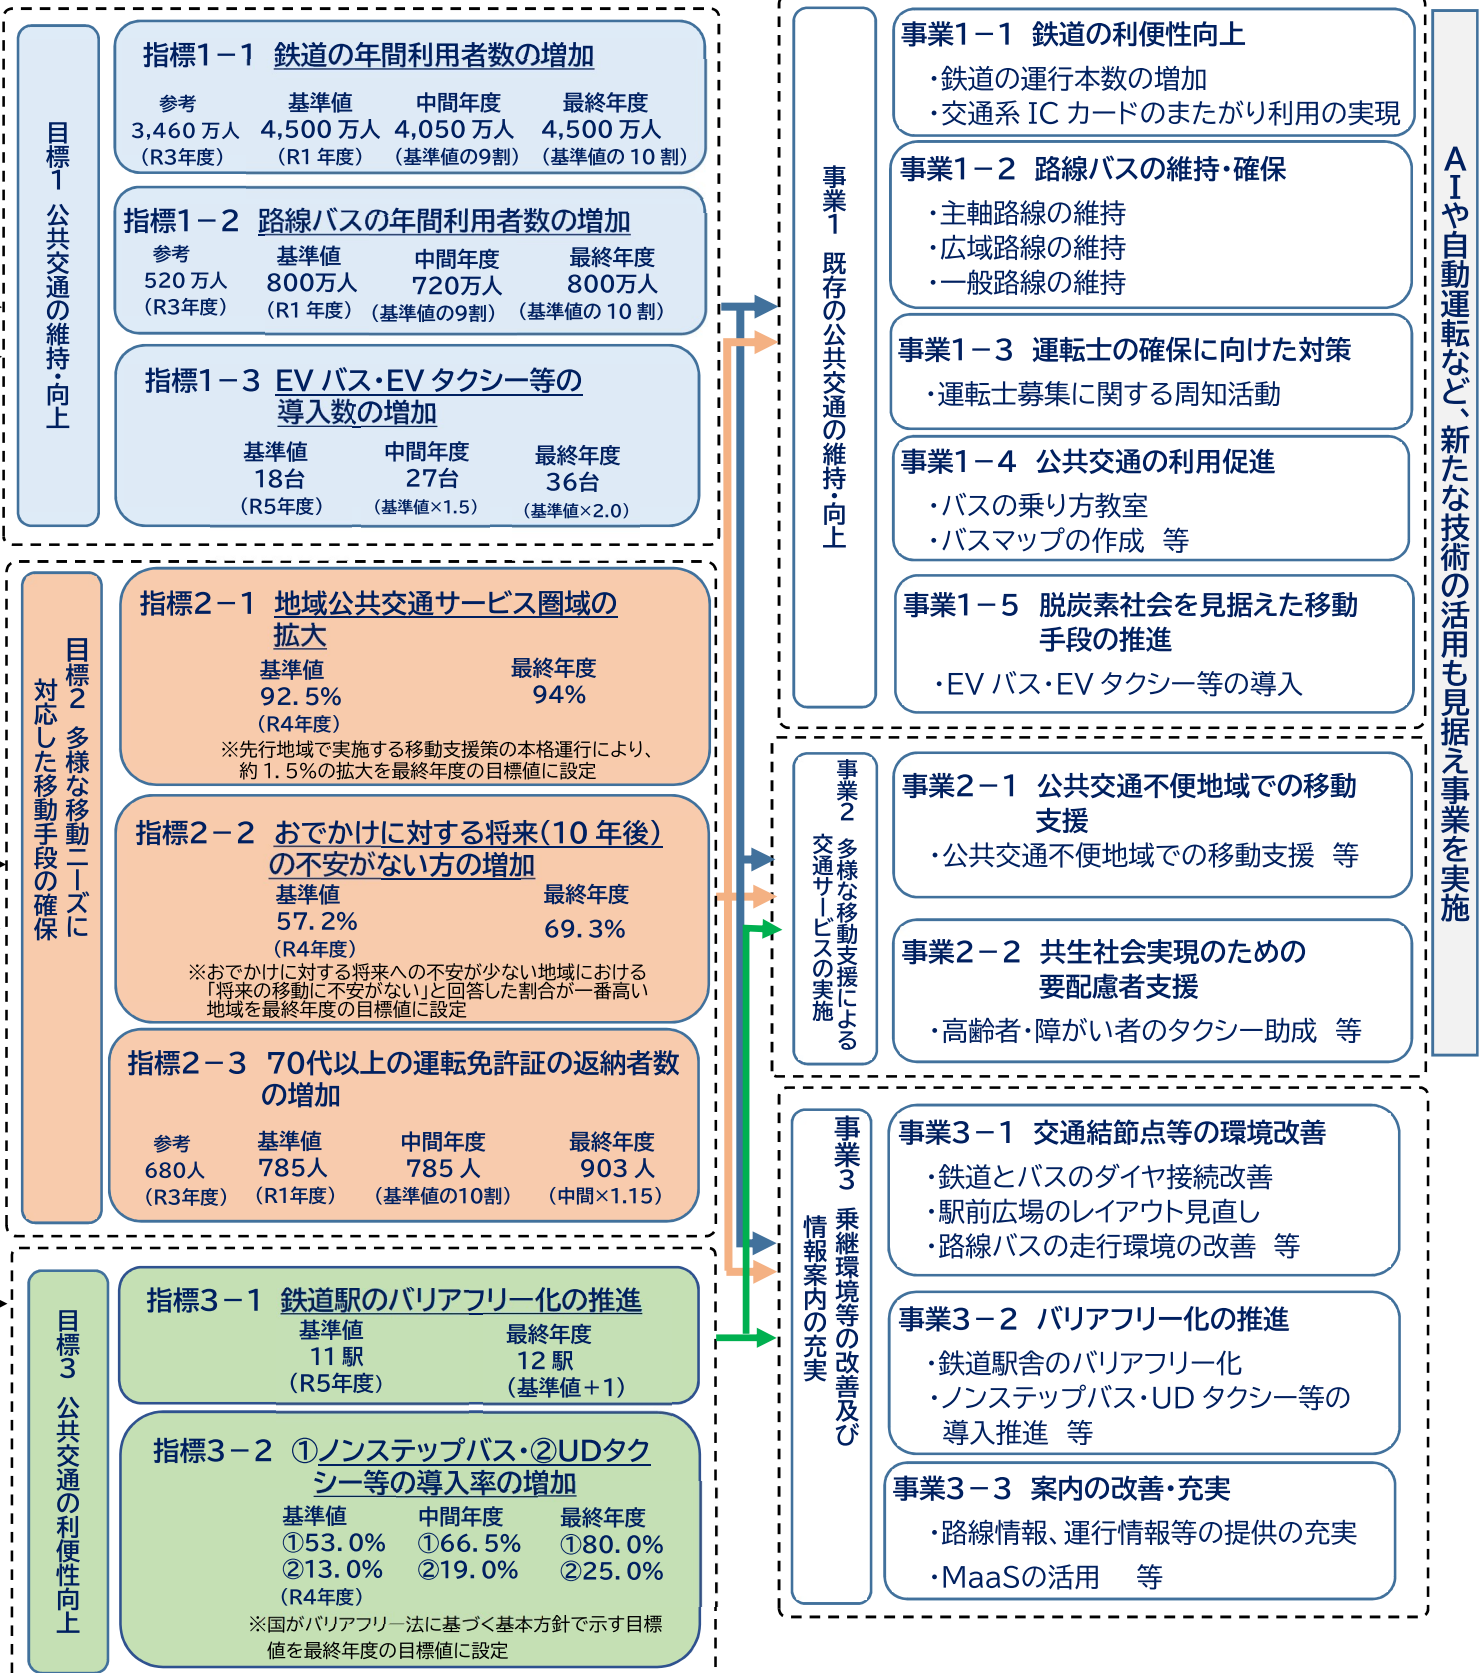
目標1 公共交通の維持・向上

指標1－1 鉄道の年間利用者数の増加

| 参考 | 基準値 | 中間年度 | 最終年度 |
|---|---|---|---|
| 3,460 万人 | 4,500 万人 | 4,050 万人 | 4,500 万人 |
| (R3年度) | (R1 年度) | (基準値の9割) | (基準値の 10 割) |

指標1－2 路線バスの年間利用者数の増加

| 参考 | 基準値 | 中間年度 | 最終年度 |
|---|---|---|---|
| 520 万人 | 800万人 | 720万人 | 800万人 |
| (R3年度) | (R1 年度) | (基準値の9割) | (基準値の 10 割) |

指標1－3 EV バス・EV タクシー等の導入数の増加

| 基準値 | 中間年度 | 最終年度 |
|---|---|---|
| 18台 | 27台 | 36台 |
| (R5年度) | (基準値×1.5) | (基準値×2.0) |

目標2 多様な移動ニーズに対応した移動手段の確保

指標2－1 地域公共交通サービス圏域の拡大

| 基準値 | 最終年度 |
|---|---|
| 92.5% | 94% |
| (R4年度) | |

※先行地域で実施する移動支援策の本格運行により、約 1.5%の拡大を最終年度の目標値に設定

指標2－2 おでかけに対する将来(10 年後)の不安がない方の増加

| 基準値 | 最終年度 |
|---|---|
| 57.2% | 69.3% |
| (R4年度) | |

※おでかけに対する将来への不安が少ない地域における「将来の移動に不安がない」と回答した割合が一番高い地域を最終年度の目標値に設定

指標2－3 70代以上の運転免許証の返納者数の増加

| 参考 | 基準値 | 中間年度 | 最終年度 |
|---|---|---|---|
| 680人 | 785人 | 785 人 | 903 人 |
| (R3年度) | (R1年度) | (基準値の10割) | (中間×1.15) |

目標3 公共交通の利便性向上

指標3－1 鉄道駅のバリアフリー化の推進

| 基準値 | 最終年度 |
|---|---|
| 11 駅 | 12 駅 |
| (R5年度) | (基準値＋1) |

指標3－2 ①ノンステップバス・②UDタクシー等の導入率の増加

| 基準値 | 中間年度 | 最終年度 |
|---|---|---|
| ①53.0% | ①66.5% | ①80.0% |
| ②13.0% | ②19.0% | ②25.0% |
| (R4年度) | | |

※国がバリアフリー法に基づく基本方針で示す目標値を最終年度の目標値に設定

事業1 既存の公共交通の維持・向上

事業1－1 鉄道の利便性向上
・鉄道の運行本数の増加
・交通系 IC カードのまたがり利用の実現

事業1－2 路線バスの維持・確保
・主軸路線の維持
・広域路線の維持
・一般路線の維持

事業1－3 運転士の確保に向けた対策
・運転士募集に関する周知活動

事業1－4 公共交通の利用促進
・バスの乗り方教室
・バスマップの作成 等

事業1－5 脱炭素社会を見据えた移動手段の推進
・EV バス・EV タクシー等の導入

事業2 多様な移動支援による交通サービスの実施

事業2－1 公共交通不便地域での移動支援
・公共交通不便地域での移動支援 等

事業2－2 共生社会実現のための要配慮者支援
・高齢者・障がい者のタクシー助成 等

事業3 乗継環境等の改善及び情報案内の充実

事業3－1 交通結節点等の環境改善
・鉄道とバスのダイヤ接続改善
・駅前広場のレイアウト見直し
・路線バスの走行環境の改善 等

事業3－2 バリアフリー化の推進
・鉄道駅舎のバリアフリー化
・ノンステップバス・UD タクシー等の導入推進 等

事業3－3 案内の改善・充実
・路線情報、運行情報等の提供の充実
・MaaSの活用 等

AIや自動運転など、新たな技術の活用も見据え事業を実施